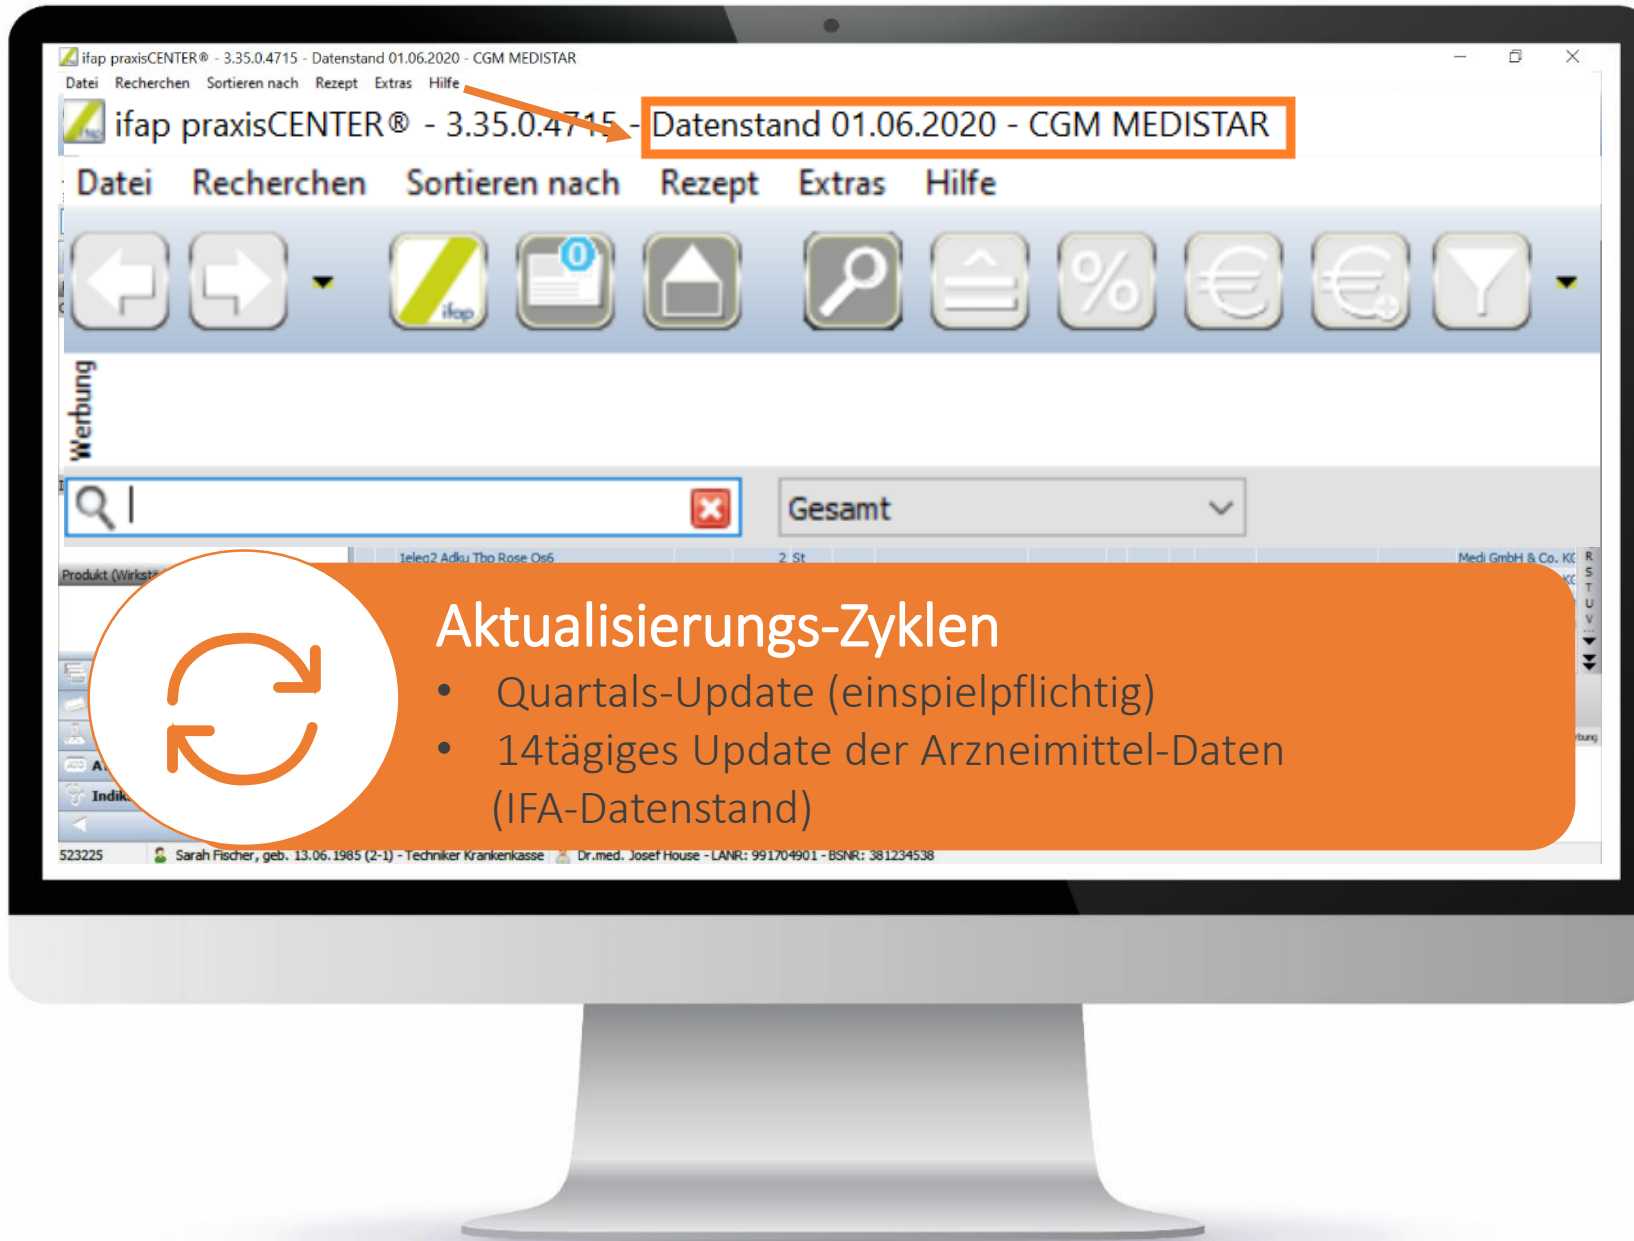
ifap praxisCENTER® - 3.35.0.4715 - Datenstand 01.06.2020 - CGM MEDISTAR

Datei Recherchen Sortieren nach Rezept Extras Hilfe

ifap praxisCENTER® - 3.35.0.4715 - Datenstand 01.06.2020 - CGM MEDISTAR

Datei Recherchen Sortieren nach Rezept Extras Hilfe

0

ifap

Werbung

Gesamt

1eleq2 Adku Tbo Rose Os6

2 St

Medi GmbH & Co. KG

Produkt (Wirkst

R S T U V

A

Indik

Aktualisierungs-Zyklen

• Quartals-Update (einspielpflichtig)

• 14tägiges Update der Arzneimittel-Daten (IFA-Datenstand)

523225 Sarah Fischer, geb. 13.06.1985 (2-1) - Techniker Krankenkasse Dr.med. Josef House - LANR: 991704901 - BSNR: 381234538